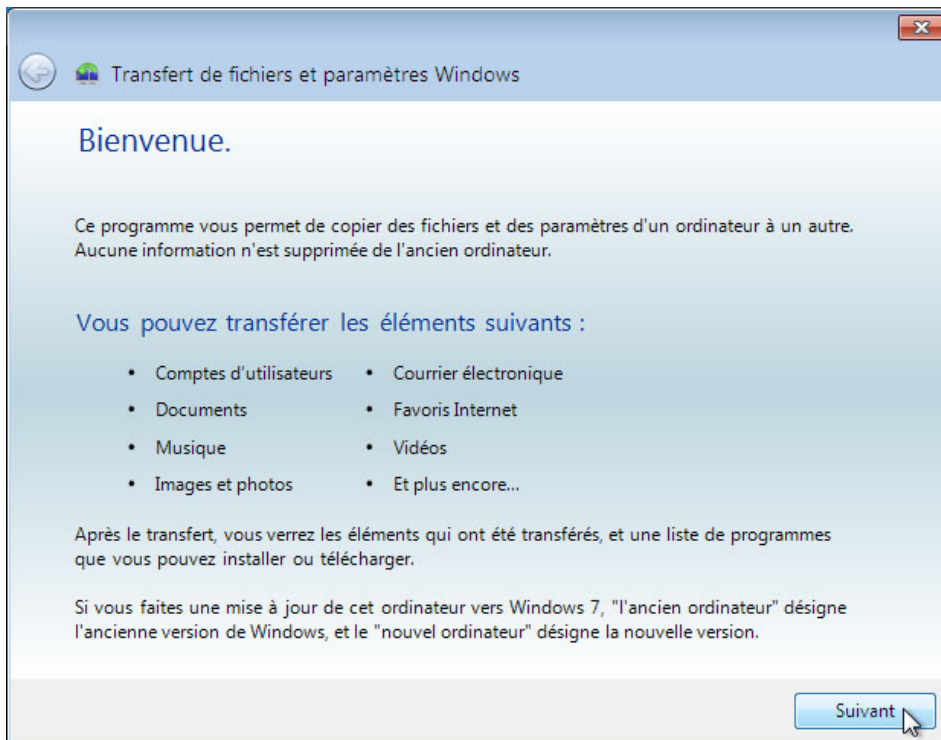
Transfert de fichiers et paramètres Windows

Bienvenue.

Ce programme vous permet de copier des fichiers et des paramètres d'un ordinateur à un autre. Aucune information n'est supprimée de l'ancien ordinateur.

Vous pouvez transférer les éléments suivants :

- Comptes d'utilisateurs
- Documents
- Musique
- Images et photos
- Courrier électronique
- Favoris Internet
- Vidéos
- Et plus encore...

Après le transfert, vous verrez les éléments qui ont été transférés, et une liste de programmes que vous pouvez installer ou télécharger.

Si vous faites une mise à jour de cet ordinateur vers Windows 7, "l'ancien ordinateur" désigne l'ancienne version de Windows, et le "nouvel ordinateur" désigne la nouvelle version.

Suivant